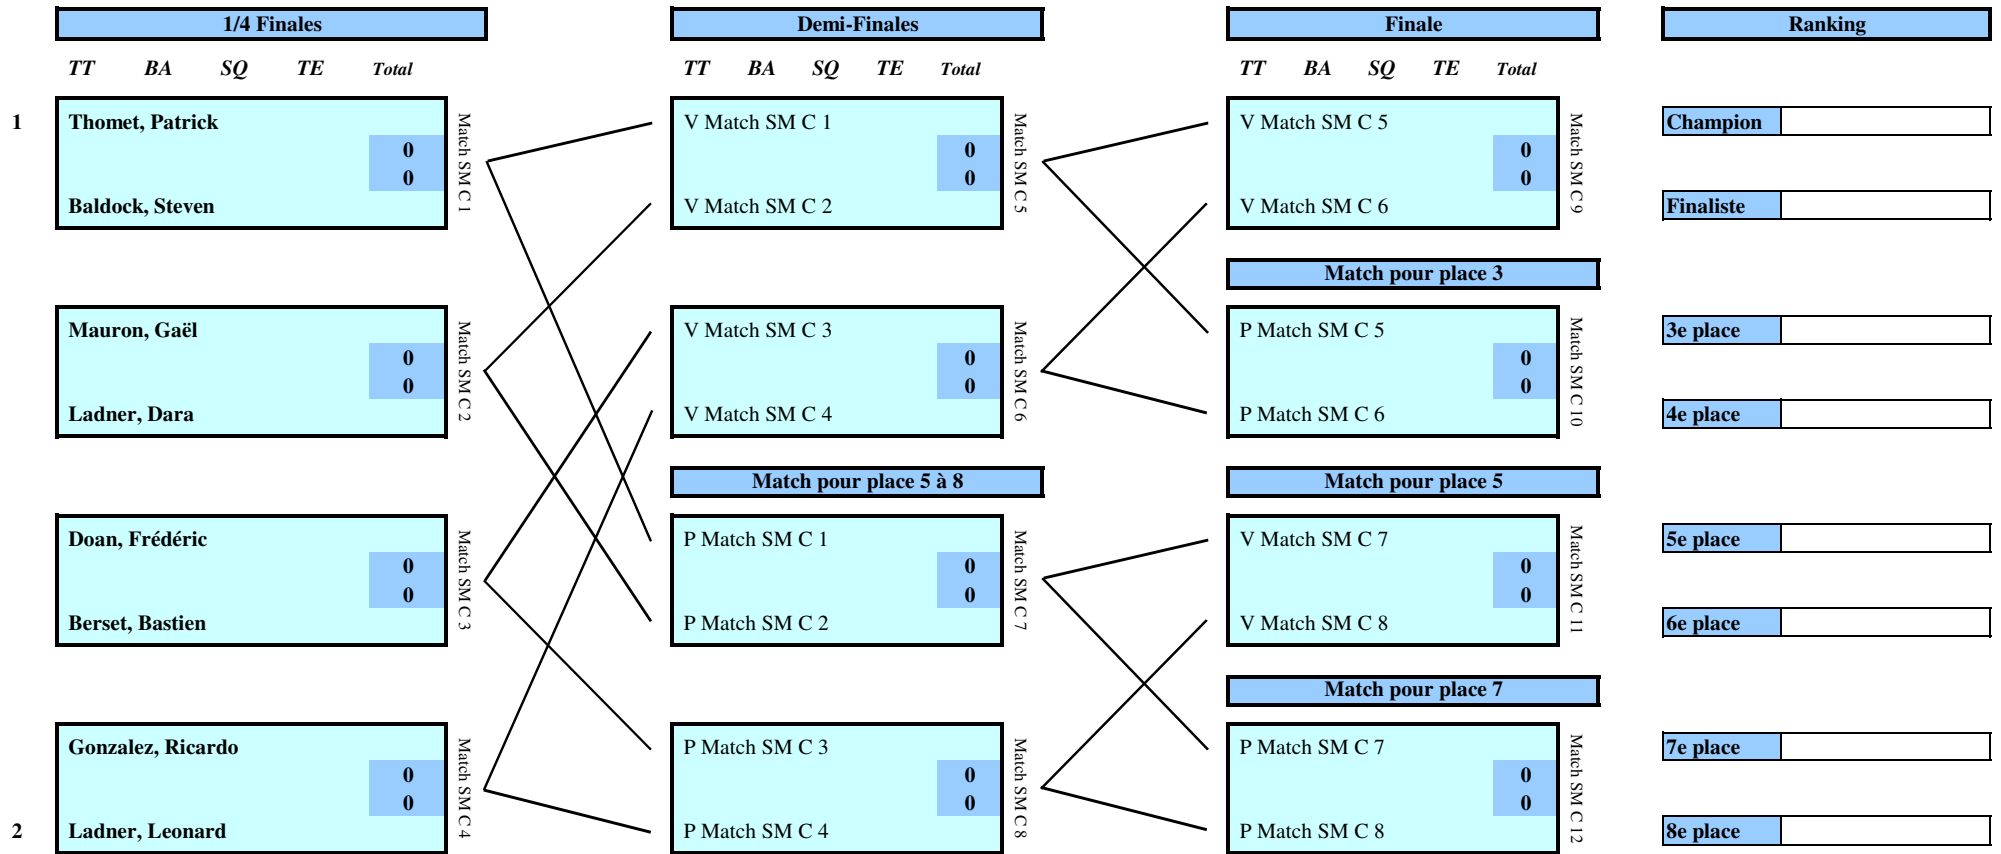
1/4 Finales

TT BA SQ TE Total

1

Thomet, Patrick
0
0
Baldock, Steven

Match SM C 1

Mauron, Gaël
0
0
Ladner, Dara

Match SM C 2

Doan, Frédéric
0
0
Berset, Bastien

Match SM C 3

Gonzalez, Ricardo
0
0
Ladner, Leonard

Match SM C 4

2

Demi-Finales

TT BA SQ TE Total

V Match SM C 1
0
0
V Match SM C 2

Match SM C 5

V Match SM C 3
0
0
V Match SM C 4

Match SM C 6

Match pour place 5 à 8

P Match SM C 1
0
0
P Match SM C 2

Match SM C 7

P Match SM C 3
0
0
P Match SM C 4

Match SM C 8

Finale

TT BA SQ TE Total

V Match SM C 5
0
0
V Match SM C 6

Match SM C 9

Match pour place 3

P Match SM C 5
0
0
P Match SM C 6

Match SM C 10

Match pour place 5

V Match SM C 7
0
0
V Match SM C 8

Match SM C 11

Match pour place 7

P Match SM C 7
0
0
P Match SM C 8

Match SM C 12

Ranking

Champion

Finaliste

3e place

4e place

5e place

6e place

7e place

8e place